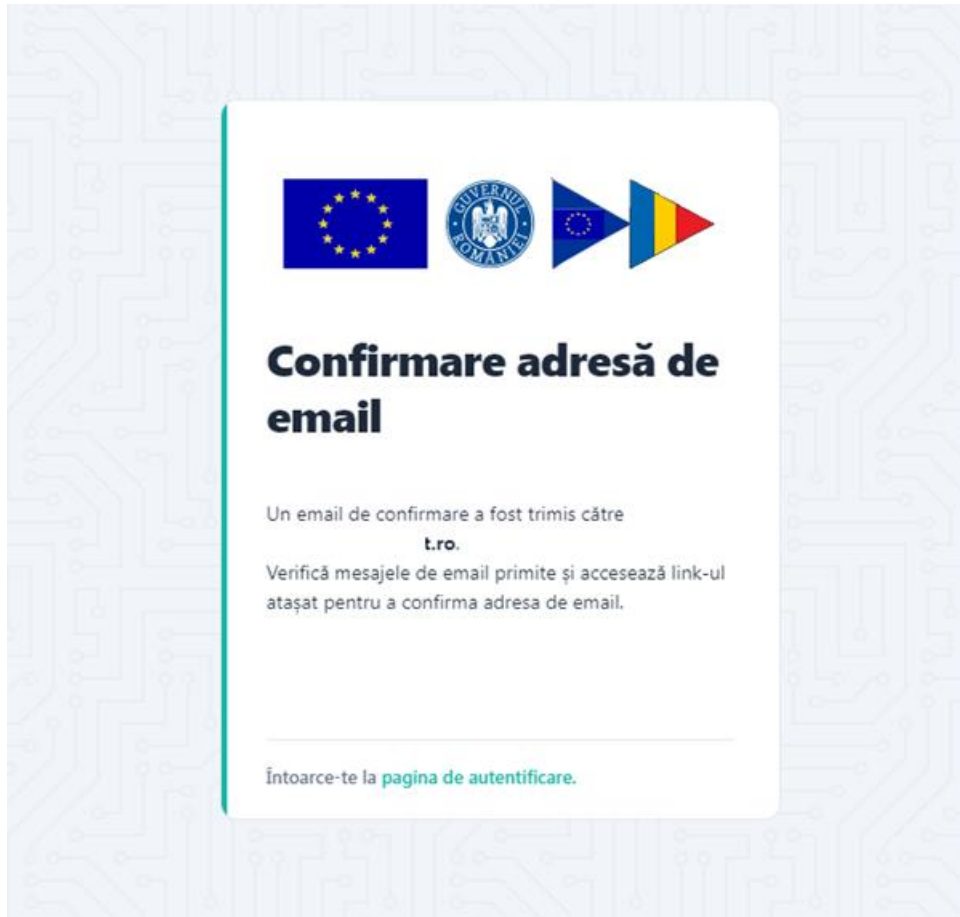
GUVERNUL ROMÂNIEI

Confirmare adresă de email

Un email de confirmare a fost trimis către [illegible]t.ro.
Verifică mesajele de email primite și accesează link-ul atașat pentru a confirma adresa de email.

Întoarce-te la pagina de autentificare.